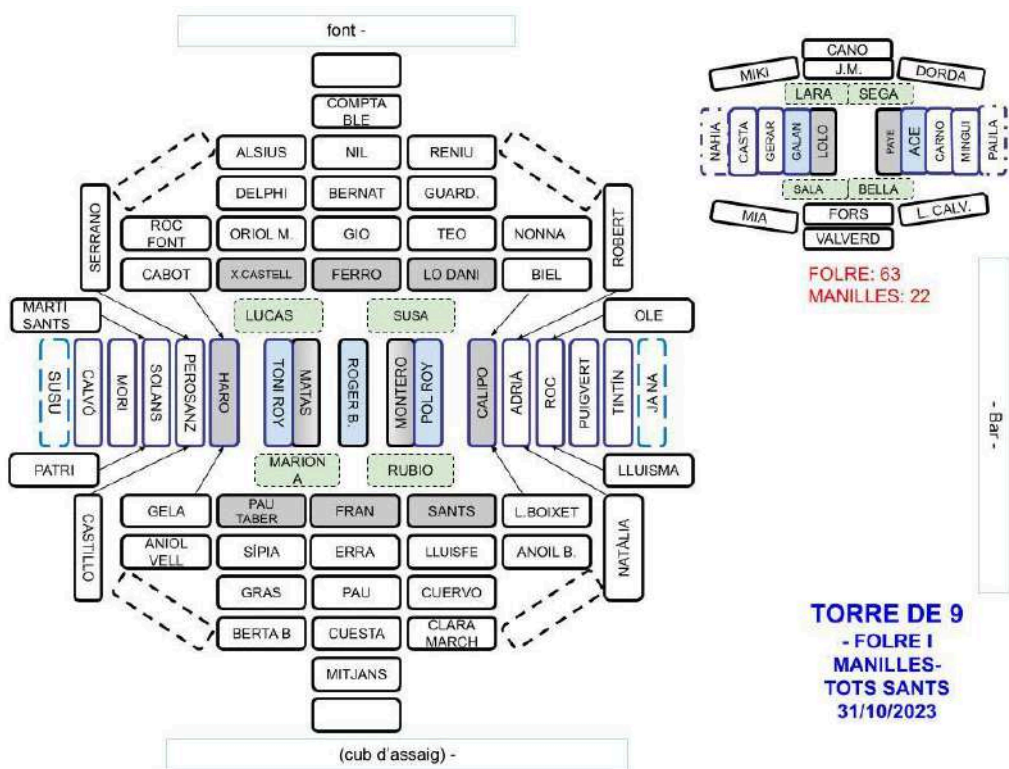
font -

COMPTABLE

ALSIUS
NIL
RENIU

DELPHI
BERNAT
GUARD.

SERRANO
ROBERT

ROC FONT
ORIOL M.
GIO
TEO
NONNA

CABOT
X.CASTELL
FERRO
LO DANI
BIEL

MARTI SANTS
LUCAS
SUSA
OLE

SUSU
CALVÓ
MORI
SOLANS
PEROSANZ
HARO
TONI ROY
MATAS
ROGER B.
MONTERO
POL ROY
CALIPO
ADRIÀ
ROC
PUIGVERT
TINTÍN
JANA

PATRI
MARIONA
RUBIO
LLUISMA

CASTILLO
NATÀLIA

GELA
PAU TABER
FRAN
SANTS
L.BOIXET

ANIOL VELL
SÍPIA
ERRA
LLUISFE
ANOIL B.

GRAS
PAU
CUERVO

BERTA B
CUESTA
CLARA MARCH

MITJANS

(cub d'assaig) -

CANO
MIKI
J.M.
DORDA
LARA
SEGA
NAHIA
CASTA
GERAR
GALAN
LOLO
PAYE
ACE
CARNO
MINGUI
PALILA
SALA
BELLA
MIA
FORS
L. CALV.
VALVERD

FOLRE: 63
MANILLES: 22

- Bar -

TORRE DE 9
- FOLRE I MANILLES-
TOTS SANTS
31/10/2023